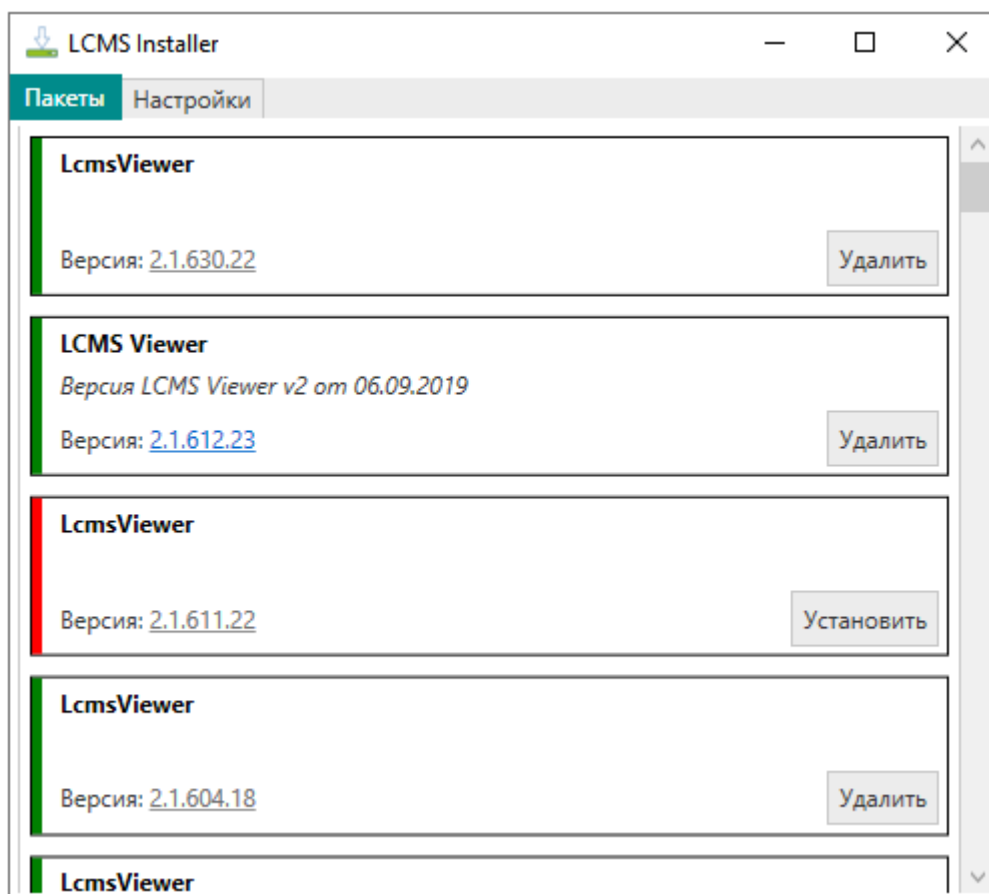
LCMS Installer

Пакеты Настройки

LcmsViewer

Версия: 2.1.630.22

Удалить

LCMS Viewer

*Версия LCMS Viewer v2 от 06.09.2019*

Версия: 2.1.612.23

Удалить

LcmsViewer

Версия: 2.1.611.22

Установить

LcmsViewer

Версия: 2.1.604.18

Удалить

LcmsViewer